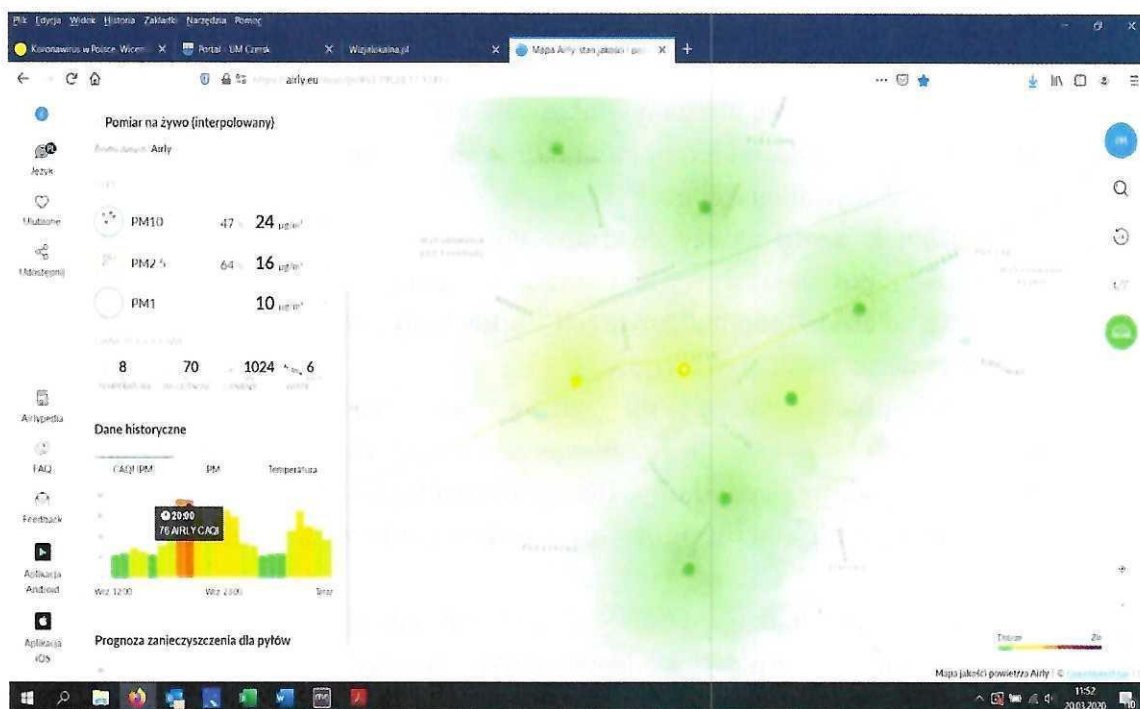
Plik Edycja Widok Historia Zakładki Narzędzia Pomoc

Koronawirus w Polsce. Wicem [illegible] ×
Portal - UM Czersk ×
Wiejalokalna.pl ×
Mapa Airly: stan jakości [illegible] ×
+

airly.eu

Język
Ulubione
Udostępnij

Pomiar na żywo (interpolowany)

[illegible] Airly

PM10 47 % 24 µg/m³
PM2.5 64 % 16 µg/m³
PM1 10 µg/m³

8 70 1024 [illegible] 6

Airlypedia
FAQ
Feedback
Aplikacja Android
Aplikacja iOS

Dane historyczne

CAQI PM PM Temperatura

20:00
76 AIRLY CAQI

Wrz 12:00 Wrz 23:00 Teraz

Prognoza zanieczyszczenia dla pyłów

Dobre Złe

Mapa jakości powietrza Airly | © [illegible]

11:52
20.03.2020